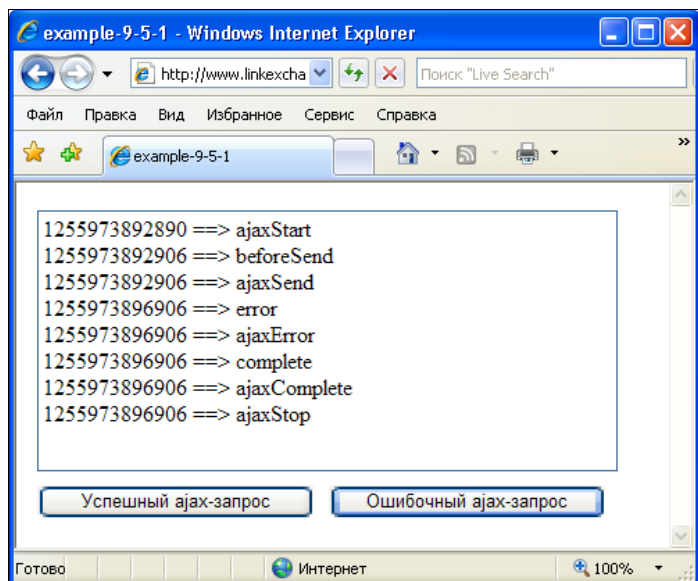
example-9-5-1 - Windows Internet Explorer

http://www.linkexcha

Поиск "Live Search"

Файл Правка Вид Избранное Сервис Справка

example-9-5-1

1255973892890 ==> ajaxStart
1255973892906 ==> beforeSend
1255973892906 ==> ajaxSend
1255973896906 ==> error
1255973896906 ==> ajaxError
1255973896906 ==> complete
1255973896906 ==> ajaxComplete
1255973896906 ==> ajaxStop

Успешный ajax-запрос

Ошибочный ajax-запрос

Готово

Интернет

100%